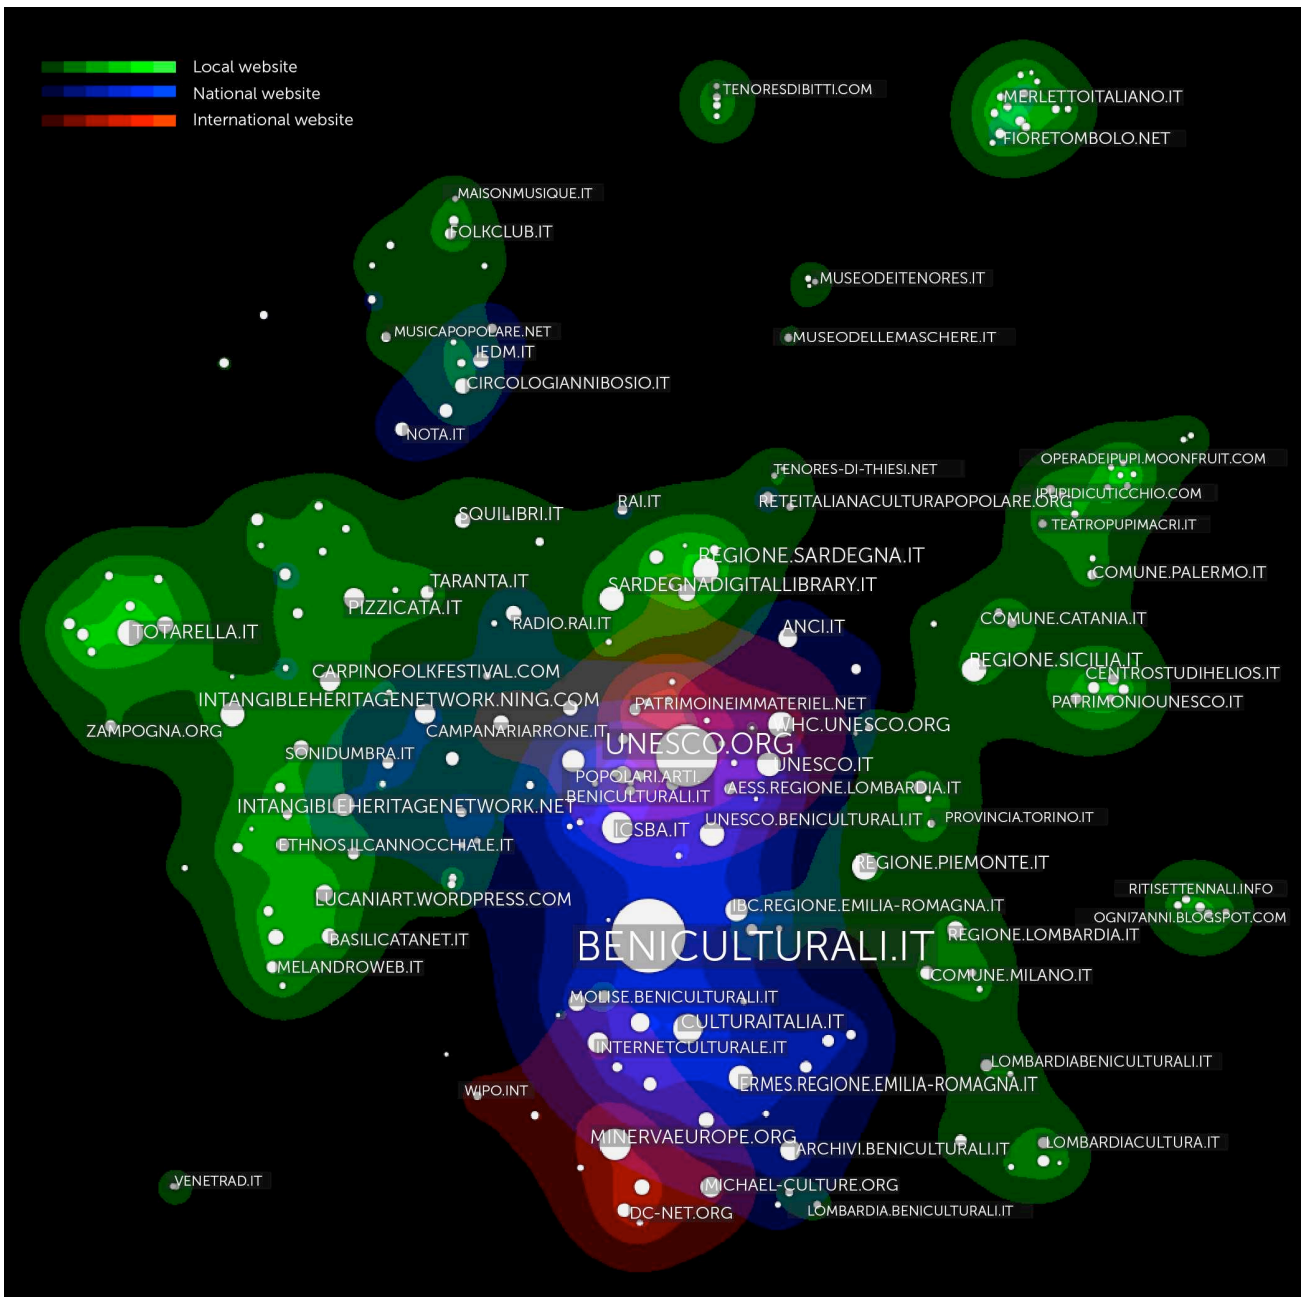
Local website
National website
International website

TENORESDIBITTI.COM
MERLETTOITALIANO.IT
FIORETOMBOLO.NET
MAISONMUSIQUE.IT
FOLKCLUB.IT
MUSEODEITENORES.IT
MUSEODELLEMASCHERE.IT
MUSICAPOPOLARE.NET
IEDM.IT
CIRCOLOGIANNIBOSIO.IT
NOTA.IT
TENORES-DI-THIESI.NET
OPERADEIPUPI.MOONFRUIT.COM
RETEITALIANACULTURAPOPOLARE.ORG
IPUPIDICUTICCHIO.COM
TEATROPUPIMACRI.IT
SQUILIBRI.IT
RAI.IT
REGIONE.SARDEGNA.IT
SARDEGNADIGITALLIBRARY.IT
COMUNE.PALERMO.IT
TARANTA.IT
PIZZICATA.IT
RADIO.RAI.IT
ANCI.IT
COMUNE.CATANIA.IT
TOTARELLA.IT
REGIONE.SICILIA.IT
CENTROSTUDIHELIOS.IT
CARPINOFOLKFESTIVAL.COM
PATRIMONIOUNESCO.IT
INTANGIBLEHERITAGENETWORK.NING.COM
PATRIMOINEIMMATERIEL.NET
ZAMPOGNA.ORG
CAMPANARIARRONE.IT
WHC.UNESCO.ORG
UNESCO.ORG
SONIDUMBRA.IT
UNESCO.IT
POPOLARI.ARTI.BENICULTURALI.IT
AESS.REGIONE.LOMBARDIA.IT
INTANGIBLEHERITAGENETWORK.NET
ICSBA.IT
UNESCO.BENICULTURALI.IT
PROVINCIA.TORINO.IT
ETHNOS.ILCANNOCCHIALE.IT
REGIONE.PIEMONTE.IT
RITISETTENNALI.INFO
LUCANIART.WORDPRESS.COM
IBC.REGIONE.EMILIA-ROMAGNA.IT
OGNI7ANNI.BLOGSPOT.COM
BASILICATANET.IT
BENICULTURALI.IT
REGIONE.LOMBARDIA.IT
MELANDROWEB.IT
COMUNE.MILANO.IT
MOLISE.BENICULTURALI.IT
CULTURAITALIA.IT
INTERNETCULTURALE.IT
LOMBARDIABENICULTURALI.IT
WIPO.INT
ERMES.REGIONE.EMILIA-ROMAGNA.IT
MINERVAEUROPE.ORG
ARCHIVI.BENICULTURALI.IT
LOMBARDIACULTURA.IT
VENETRAD.IT
MICHAEL-CULTURE.ORG
DC-NET.ORG
LOMBARDIA.BENICULTURALI.IT